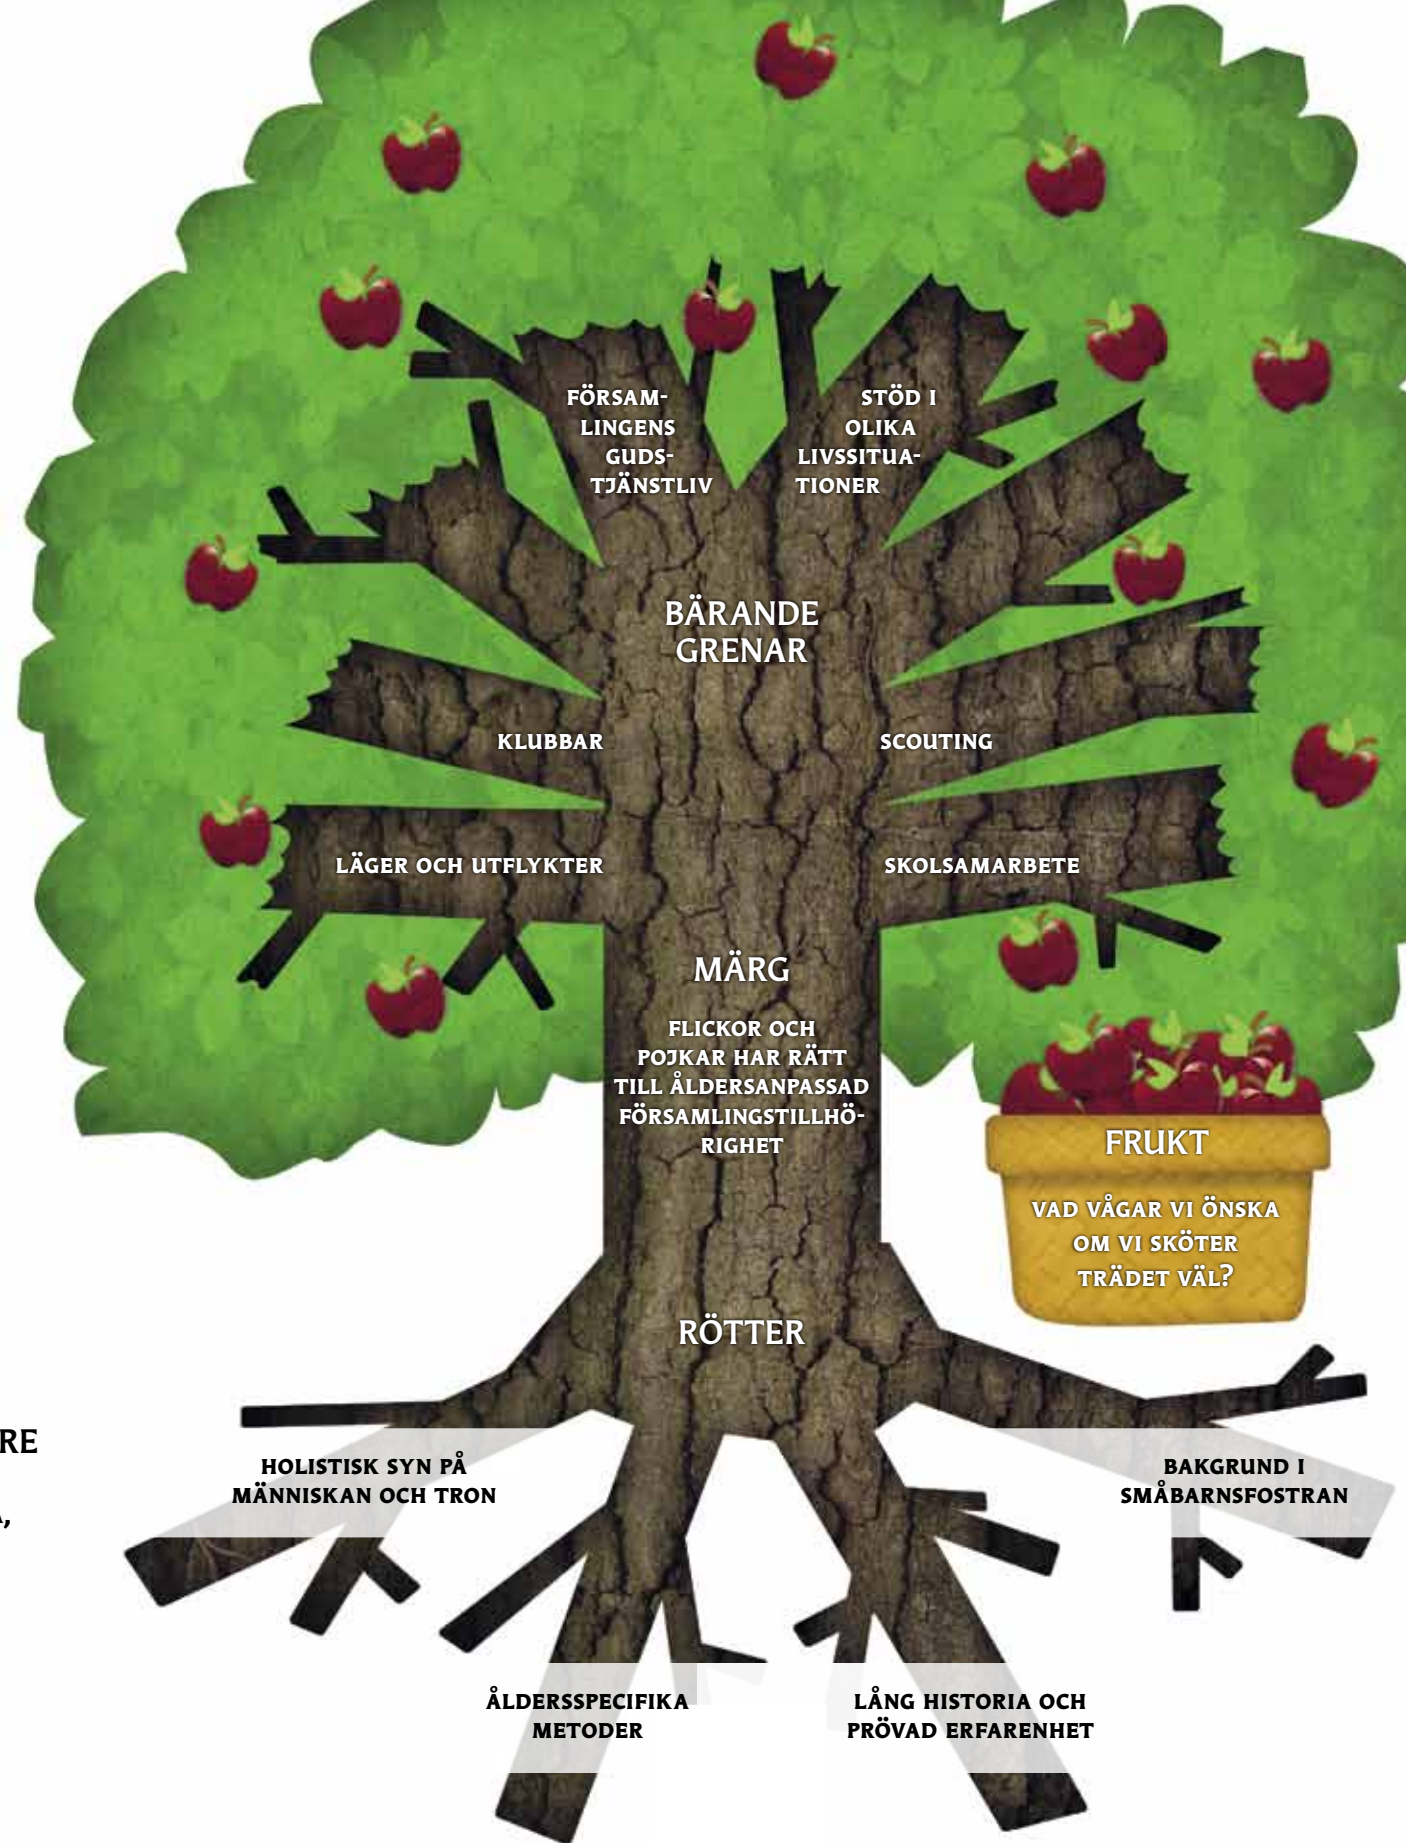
FÖRSAMLINGENS GUDSTJÄNSTLIV

STÖD I OLIKA LIVSSITUATIONER

BÄRANDE GRENAR

KLUBBAR

SCOUTING

LÄGER OCH UTFLYKTER

SKOLSAMARBETE

MÄRG

FLICKOR OCH POJKAR HAR RÄTT TILL ÅLDERSANPASSAD FÖRSAMLINGSTILLHÖRIGHET

FRUKT

VAD VÅGAR VI ÖNSKA OM VI SKÖTER TRÄDET VÄL?

RÖTTER

RE

,

HOLISTISK SYN PÅ MÄNNISKAN OCH TRON

BAKGRUND I SMÅBARNSFOSTRAN

ÅLDERSSPECIFIKA METODER

LÅNG HISTORIA OCH PRÖVAD ERFARENHET